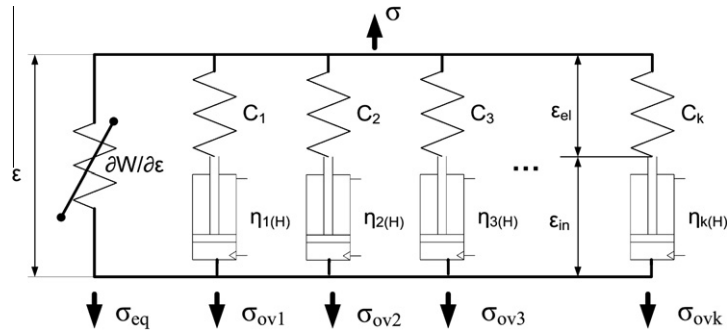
$\sigma$

$\varepsilon$

$\partial W/\partial \varepsilon$

$C_1$

$C_2$

$C_3$

$C_k$

$\varepsilon_{el}$

$\varepsilon_{in}$

...

$\eta_{1(H)}$

$\eta_{2(H)}$

$\eta_{3(H)}$

$\eta_{k(H)}$

$\sigma_{eq}$

$\sigma_{ov1}$

$\sigma_{ov2}$

$\sigma_{ov3}$

$\sigma_{ovk}$